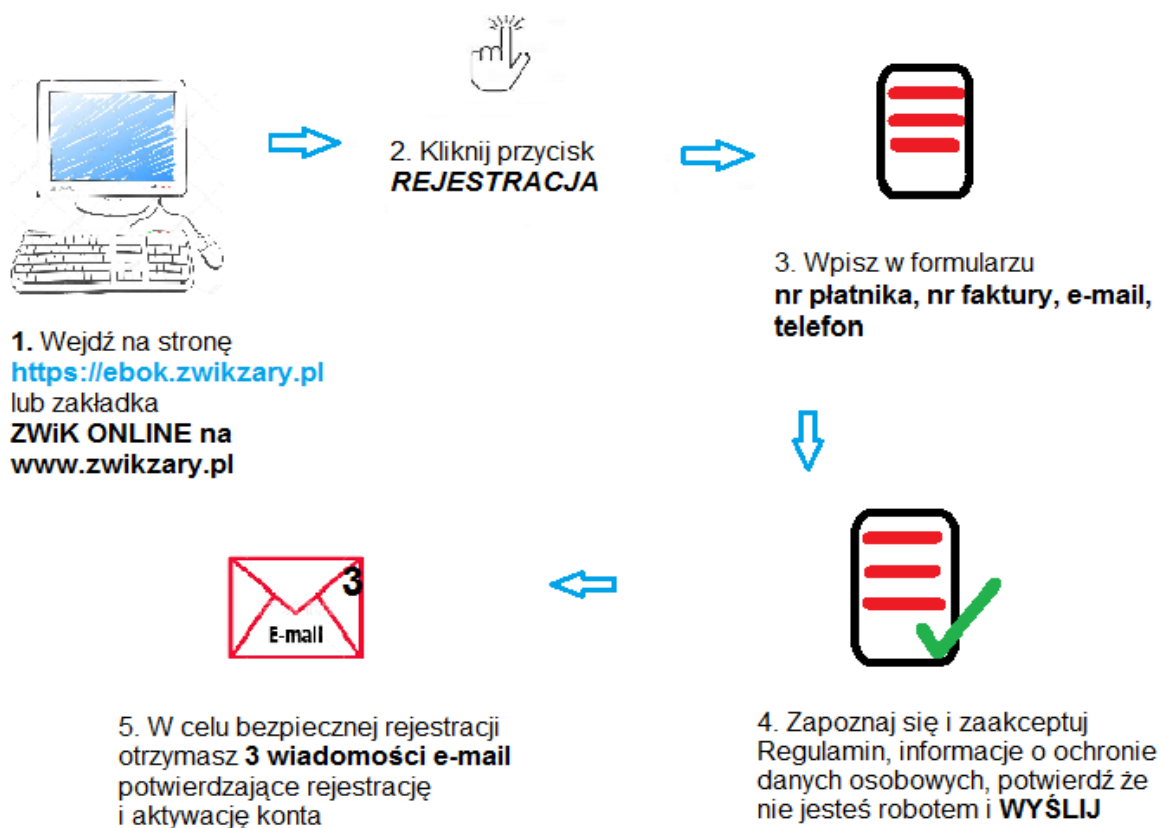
2. Kliknij przycisk
REJESTRACJA

3. Wpisz w formularzu
nr płatnika, nr faktury, e-mail, telefon

1. Wejdź na stronę
https://ebok.zwikzary.pl
lub zakładka
ZWiK ONLINE na www.zwikzary.pl

3
E-mail

5. W celu bezpiecznej rejestracji otrzymasz 3 wiadomości e-mail potwierdzające rejestrację i aktywację konta

4. Zapoznaj się i zaakceptuj Regulamin, informacje o ochronie danych osobowych, potwierdź że nie jesteś robotem i WYŚLIJ